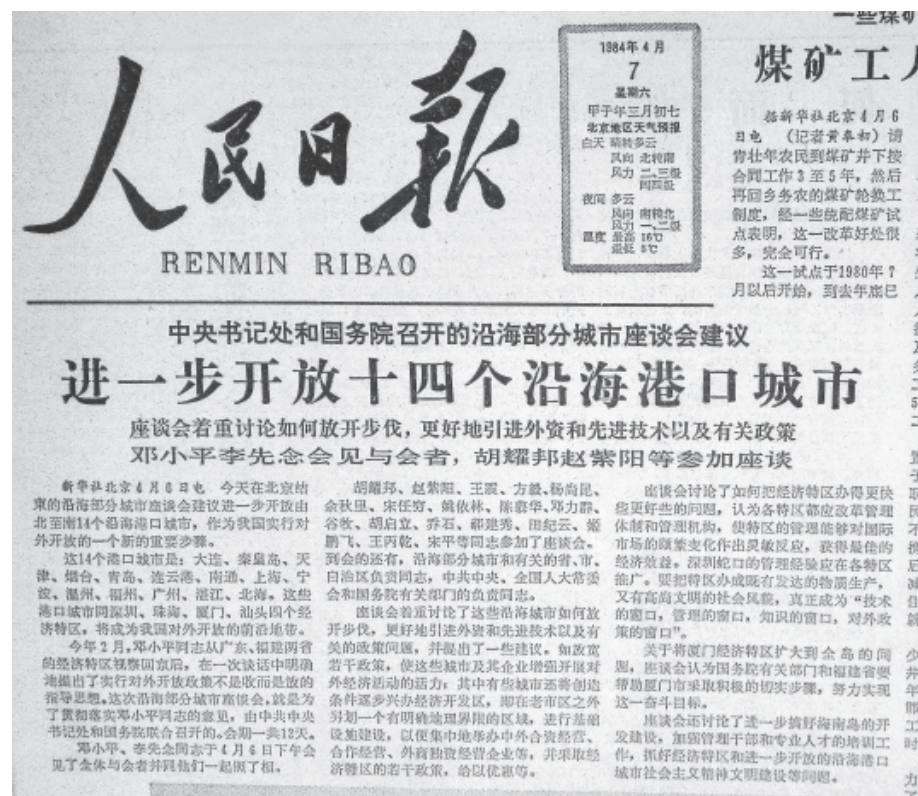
人民日报
RENMIN RIBAO

1984年4月
7
星期六
甲子年三月初七
北京地区天气预报
白天 晴转多云
风向 北转南
风力 二、三级
夜间 多云
风向 南转北
风力 一、二级
温度 最高 16℃ 最低 5℃

一些煤矿
煤矿工人

据新华社北京4月6日电 （记者黄奉初）请农村年农民到煤矿井下按合同工作3至5年，然后再回乡务农的煤矿轮换工制度，经一些统配煤矿试点表明，这一改革好处很多，完全可行。
这一试点于1980年7月以后开始，到去年底已

中央书记处和国务院召开的沿海部分城市座谈会建议
进一步开放十四个沿海港口城市
座谈会着重讨论如何放开步伐，更好地引进外资和先进技术以及有关政策
邓小平李先念会见与会者，胡耀邦赵紫阳等参加座谈

新华社北京4月6日电 今天在北京结束的沿海部分城市座谈会建议进一步开放由北至南14个沿海港口城市，作为我国实行对外开放的一个新的重要步骤。
这14个港口城市是：大连、秦皇岛、天津、烟台、青岛、连云港、南通、上海、宁波、温州、福州、广州、湛江、北海。这些港口城市同深圳、珠海、厦门、汕头四个经济特区，将成为我国对外开放的前沿地带。
今年2月，邓小平同志从广东、福建两省的经济特区视察回京后，在一次谈话中明确地提出了实行对外开放政策不是收而是放的指导思想。这次沿海部分城市座谈会，就是为了贯彻落实邓小平同志的意见，由中共中央书记处和国务院联合召开的。会期一共12天。
邓小平、李先念同志于4月6日下午会见了全体与会者并同他们一起照了相。

胡耀邦、赵紫阳、王震、方毅、杨尚昆、余秋里、宋任穷、姚依林、陈慕华、邓力群、谷牧、胡启立、乔石、郝建秀、田纪云、姬鹏飞、王丙乾、宋平等同志参加了座谈会。到会的还有，沿海部分城市和有关的省、市、自治区负责同志，中共中央、全国人大常委会和国务院有关部门的负责同志。
座谈会着重讨论了这些沿海城市如何放开步伐，更好地引进外资和先进技术以及有关的政策问题，并提出了一些建议。如放宽若干政策，使这些城市及其企业增强开展对外经济活动的活力；其中有些城市还将创造条件逐步兴办经济开发区，即在老市区之外另划一个有明确地理界限的区域，进行基础设施建设，以便集中地举办中外合资经营、合作经营、外商独资经营企业等，并采取经济特区的若干政策，给以优惠等。

座谈会讨论了如何把经济特区办得更快些更好些的问题，认为各特区都应改革管理体制和管理机构，使特区的管理能够对国际市场的瞬息变化作出灵敏反应，获得最佳的经济效益。深圳蛇口的管理经验应在各特区推广。要把特区办成既有发达的物质生产，又有高尚文明的社会风貌，真正成为“技术的窗口，管理的窗口，知识的窗口，对外政策的窗口”。
关于将厦门经济特区扩大到全岛的问题，座谈会认为国务院有关部门和福建省要帮助厦门市采取积极的切实步骤，努力实现这一奋斗目标。
座谈会还讨论了进一步搞好海南岛的开发建设，加强管理干部和专业人才的培训工作，抓好经济特区和进一步开放的沿海港口城市社会主义精神文明建设等问题。